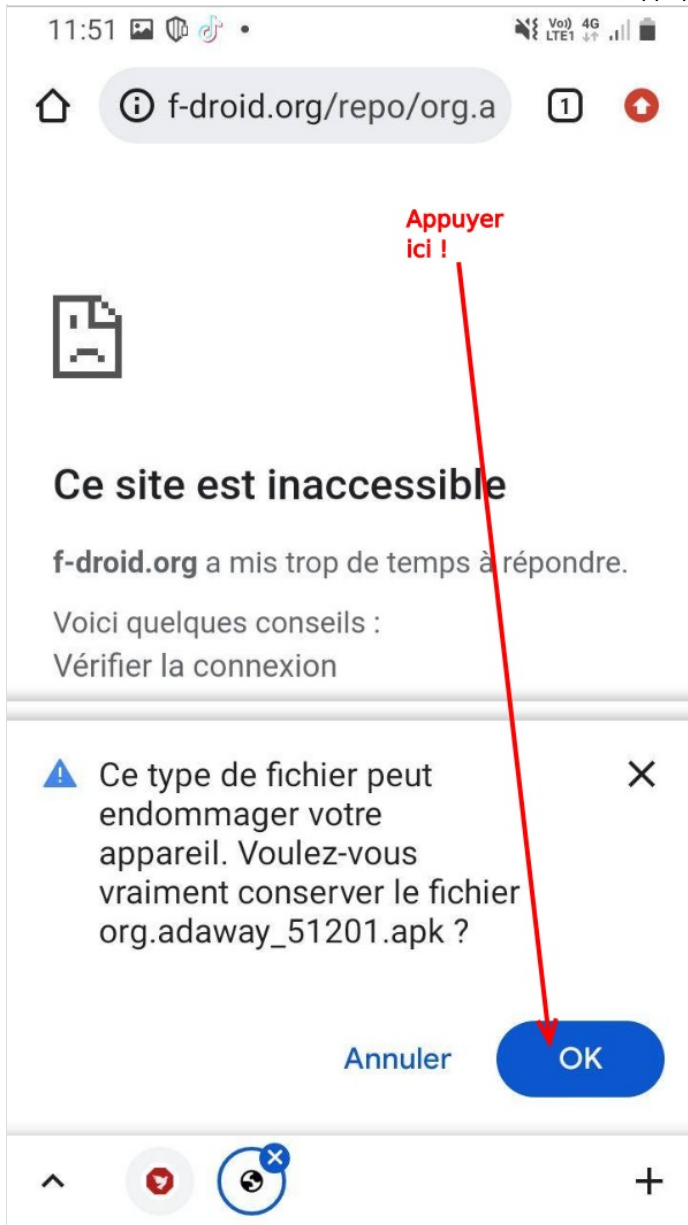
11:51

Vo) LTE1 4G

f-droid.org/repo/org.a

1

Appuyer ici !

Ce site est inaccessible

f-droid.org a mis trop de temps à répondre.

Voici quelques conseils :
Vérifier la connexion

Ce type de fichier peut endommager votre appareil. Voulez-vous vraiment conserver le fichier org.adaway_51201.apk ?

Annuler

OK